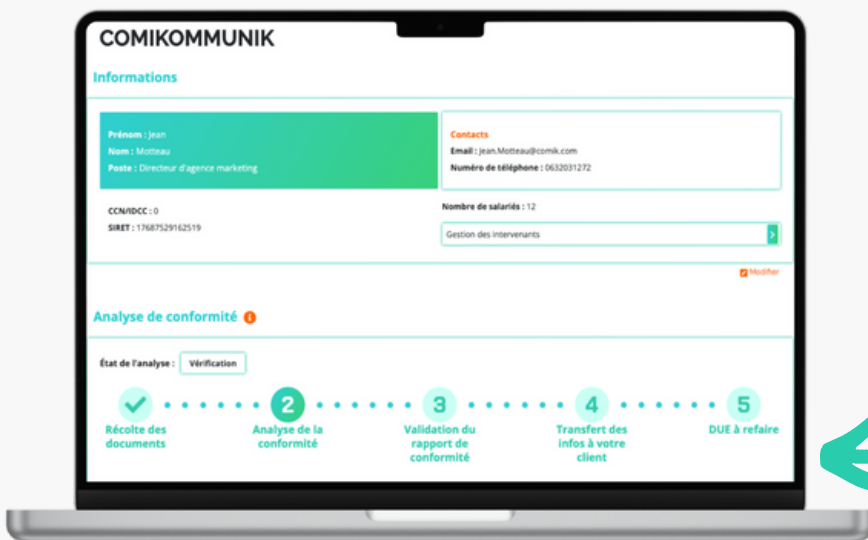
COMIKOMMUNIK

Informations

Prénom : Jean
Nom : Motteau
Poste : Directeur d'agence marketing

Contacts
Email : Jean.Motteau@comik.com
Numéro de téléphone : 0632031272

CCN/IDCC : 0
SIRET : 17687529162519

Nombre de salariés : 12

Gestion des intervenants

Modifier

Analyse de conformité

État de l'analyse : Vérification

Récolte des documents

2
Analyse de la conformité

3
Validation du rapport de conformité

4
Transfert des infos à votre client

5
DUE à refaire